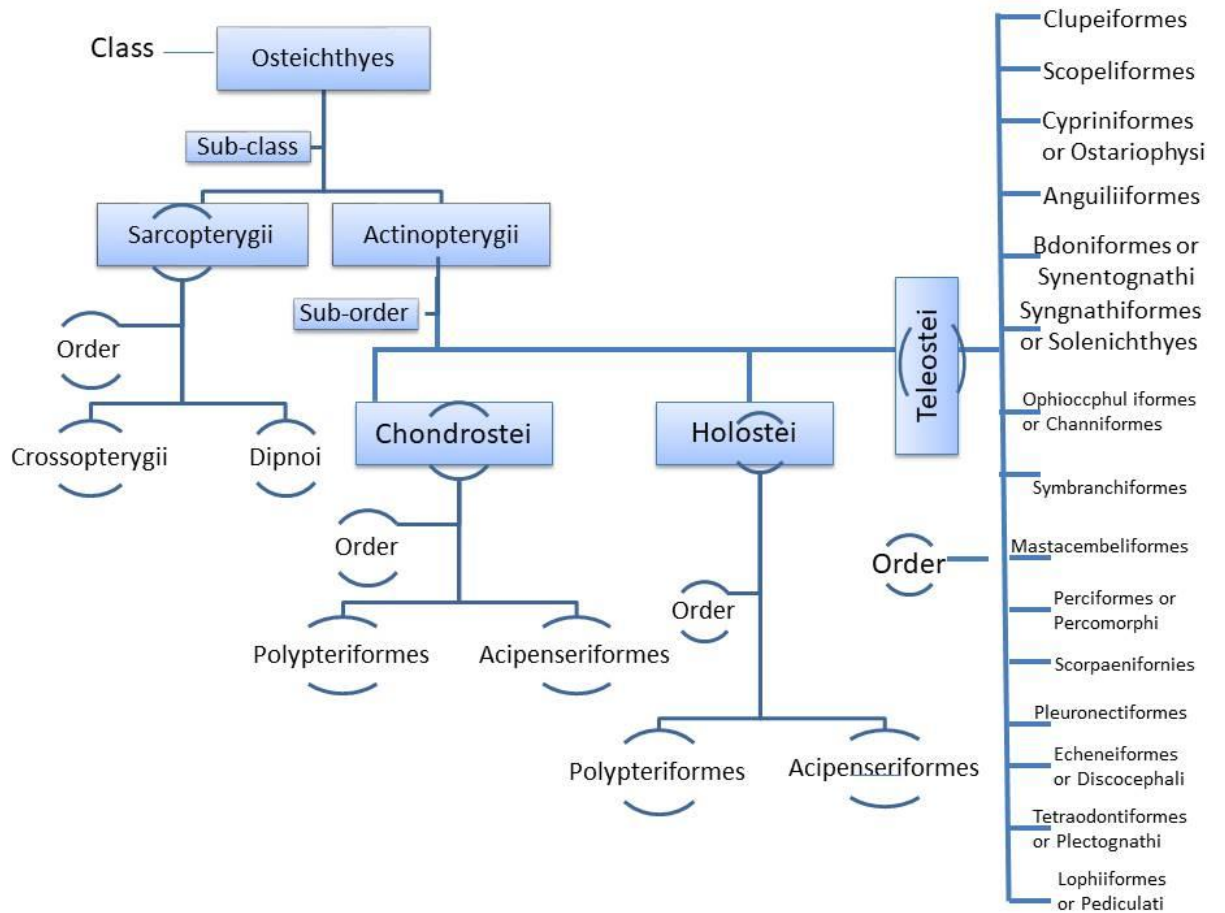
Class

Osteichthyes

Sub-class

Sarcopterygii

Actinopterygii

Order

Crossopterygii

Dipnoi

Sub-order

Chondrostei

Holostei

Teleostei

Order

Polypteriformes

Acipenseriformes

Order

Polypteriformes

Acipenseriformes

Order

Clupeiformes

Scopeliformes

Cypriniformes or Ostariophysi

Anguiliiformes

Bdoniformes or Synentognathi

Syngnathiformes or Solenichthyes

Ophioccphul iformes or Channiformes

Symbranchiformes

Mastacembeliformes

Perciformes or Percomorphi

Scorpaenifornies

Pleuronectiformes

Echeneiformes or Discocephali

Tetraodontiformes or Plectognathi

Lophiiformes or Pediculati